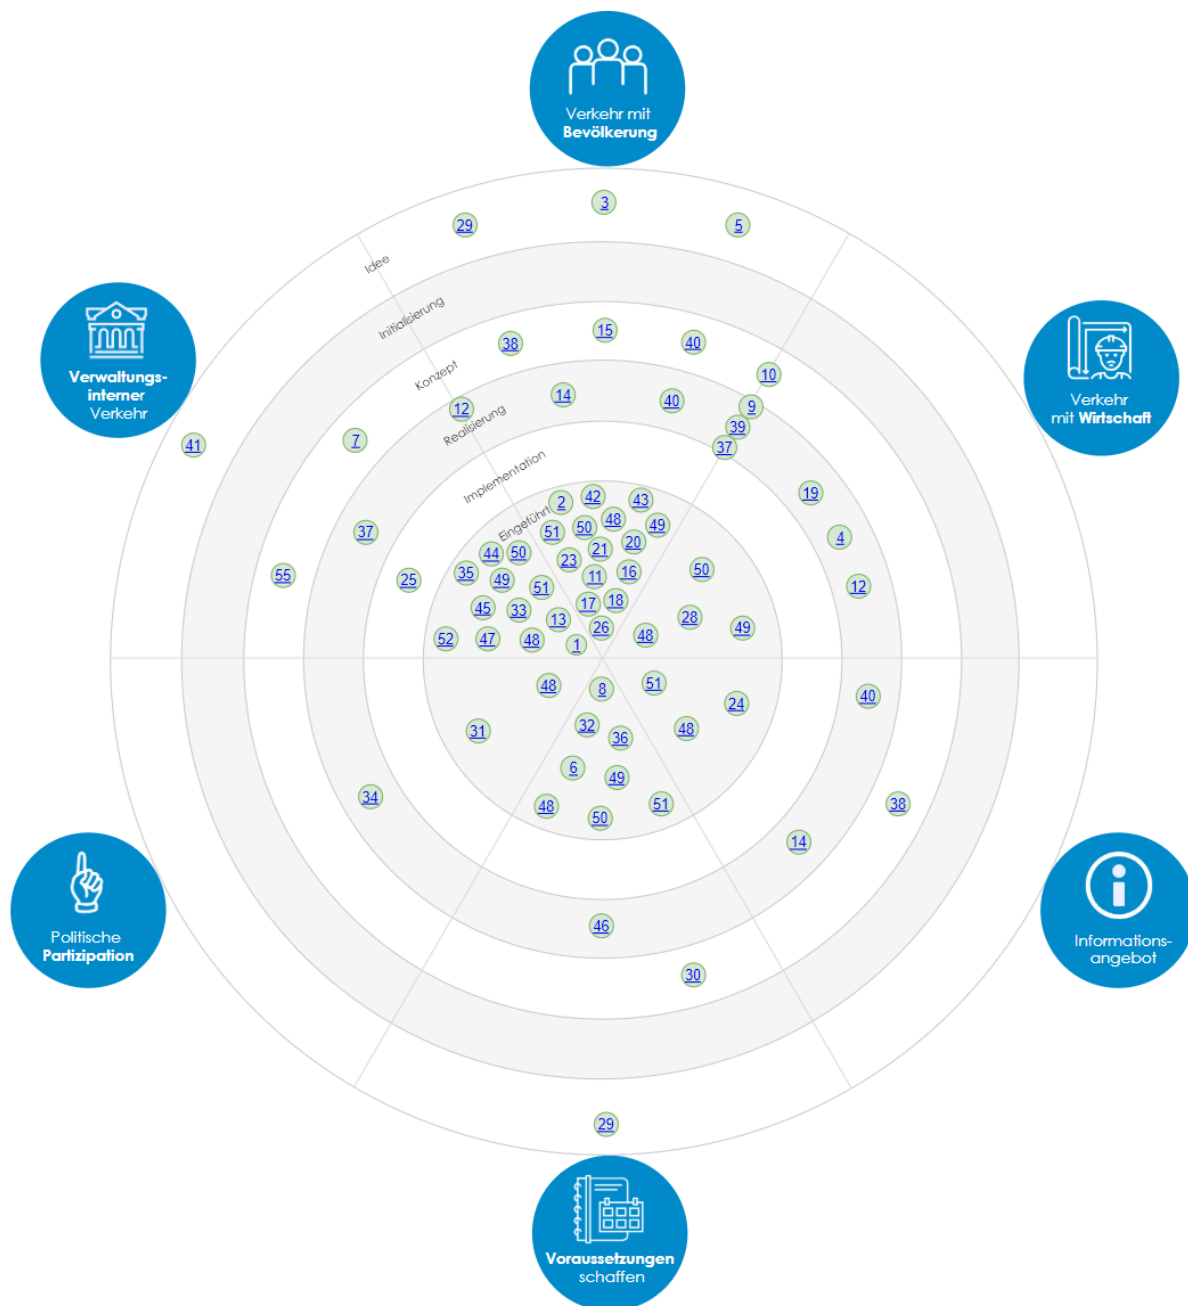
Verkehr mit Bevölkerung

Verwaltungs-interner Verkehr

Verkehr mit Wirtschaft

Politische Partizipation

Informations-angebot

Voraussetzungen schaffen

Idee
Initialisierung
Konzept
Realisierung
Implementation
Eingeführt

3
29
5
38
15
40
10
14
40
9
39
12
7
37
41
2
42
43
51
50
48
49
44
50
20
23
21
37
35
49
11
16
50
55
25
51
19
4
45
33
17
18
12
13
28
49
52
47
48
26
48
1
48
8
51
24
40
31
32
48
36
6
49
34
48
51
38
50
14
46
30
29